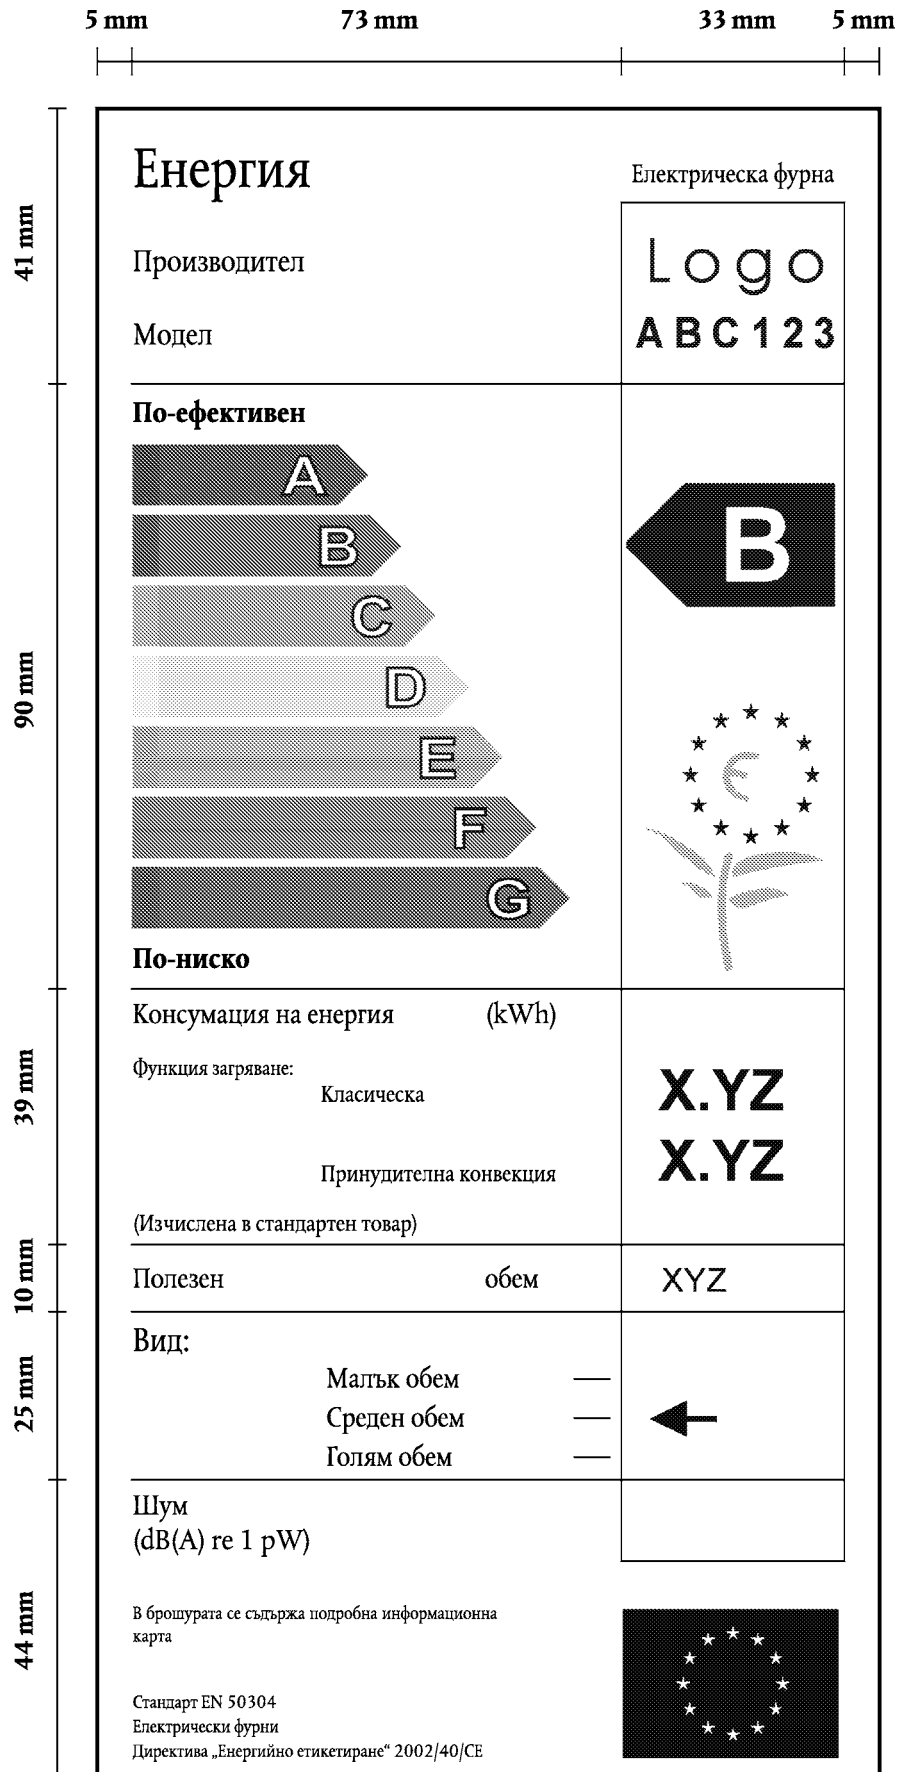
5 mm 73 mm 33 mm 5 mm

41 mm

Енергия

Електрическа фурна

Производител

Модел

Logo
ABC123

90 mm

По-ефективен

A
B
C
D
E
F
G

По-ниско

B

39 mm

Консумация на енергия (kWh)

Функция загряване:
Класическа

Принудителна конвекция

(Изчислена в стандартен товар)

X.YZ
X.YZ

10 mm

Полезен обем

XYZ

25 mm

Вид:
Малък обем —
Среден обем —
Голям обем —

Шум
(dB(A) re 1 pW)

44 mm

В брошурата се съдържа подробна информационна карта

Стандарт EN 50304
Електрически фурни
Директива „Енергийно етикетиране" 2002/40/CE